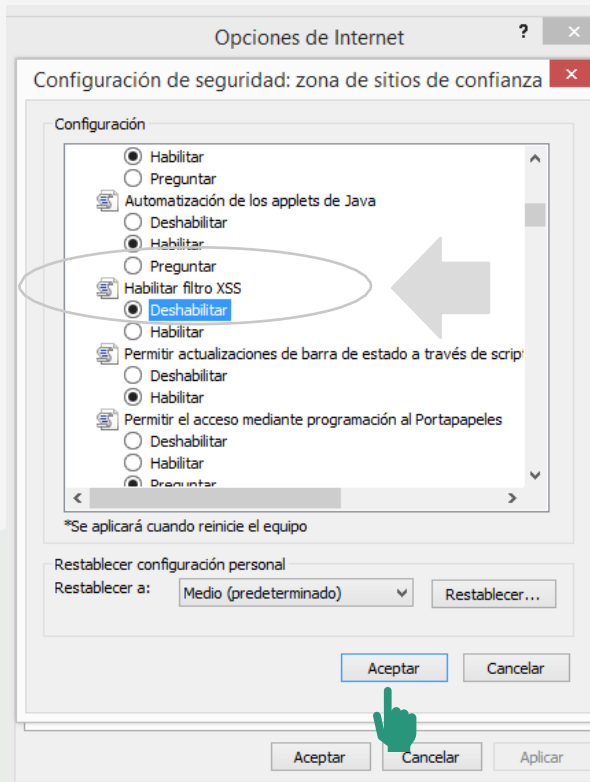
Opciones de Internet

?

Configuración de seguridad: zona de sitios de confianza

Configuración

Habilitar
Preguntar
Automatización de los applets de Java
Deshabilitar
Habilitar
Preguntar
Habilitar filtro XSS
Deshabilitar
Habilitar
Permitir actualizaciones de barra de estado a través de script
Deshabilitar
Habilitar
Permitir el acceso mediante programación al Portapapeles
Deshabilitar
Habilitar
Preguntar

*Se aplicará cuando reinicie el equipo

Restablecer configuración personal
Restablecer a: Medio (predeterminado)
Restablecer...

Aceptar
Cancelar

Aceptar
Cancelar
Aplicar